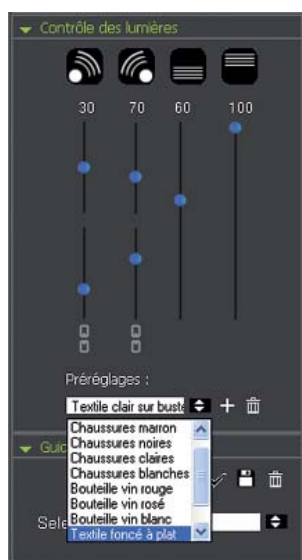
Contrôle des lumières

30 70 60 100

Préréglages :

Textile clair sur buste

Chaussures marron
Chaussures noires
Chaussures claires
Chaussures blanches
Bouteille vin rouge
Bouteille vin rosé
Bouteille vin blanc
Textile foncé à plat

Gui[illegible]

Sele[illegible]